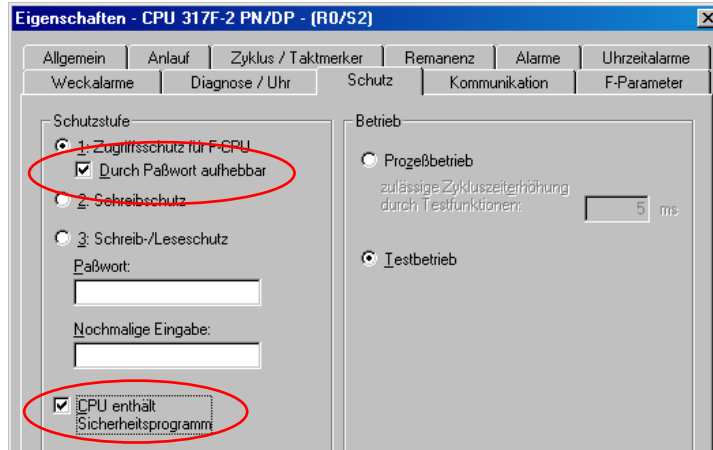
Eigenschaften - CPU 317F-2 PN/DP - (R0/S2)

Allgemein | Anlauf | Zyklus / Taktmerker | Remanenz | Alarme | Uhrzeitalarme
Weckalarme | Diagnose / Uhr | Schutz | Kommunikation | F-Parameter

Schutzstufe

1: Zugriffsschutz für F-CPU

Durch Paßwort aufhebbar

2: Schreibschutz

3: Schreib-/Leseschutz

Paßwort:

Nochmalige Eingabe:

CPU enthält Sicherheitsprogramm

Betrieb

Prozeßbetrieb

zulässige Zykluszeiterhöhung durch Testfunktionen:

5 ms

Testbetrieb